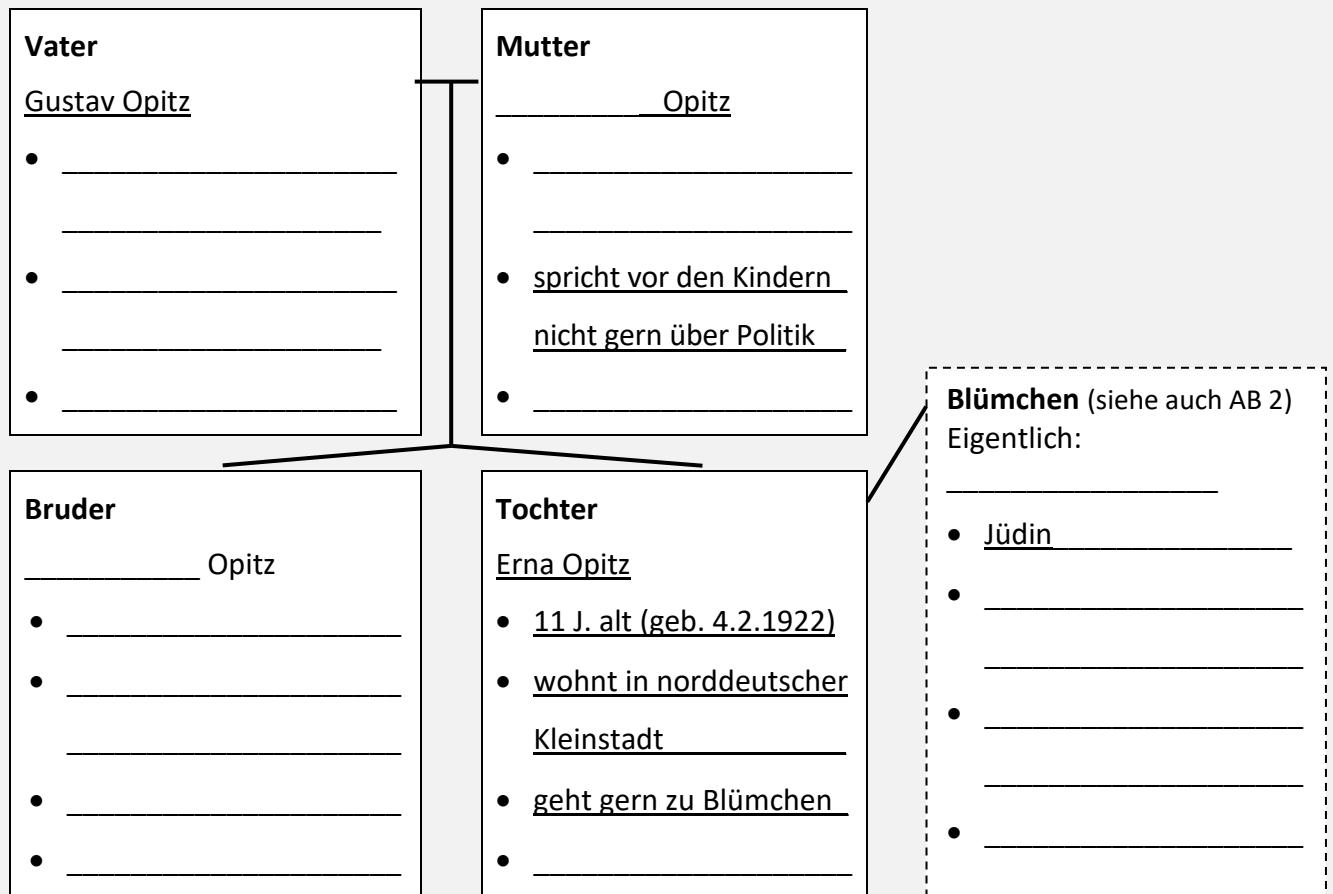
**Vater**
Gustav Opitz
- ____________________
____________________
- ____________________
____________________
- ____________________

**Mutter**
__________ Opitz
- ____________________
____________________
- spricht vor den Kindern nicht gern über Politik
- ____________________

**Bruder**
___________ Opitz
- ____________________
- ____________________
____________________
- ____________________
- ____________________

**Tochter**
Erna Opitz
- 11 J. alt (geb. 4.2.1922)
- wohnt in norddeutscher Kleinstadt
- geht gern zu Blümchen
- ____________________

**Blümchen** (siehe auch AB 2)
Eigentlich:
__________________
- Jüdin
- ____________________
____________________
- ____________________
____________________
- ____________________